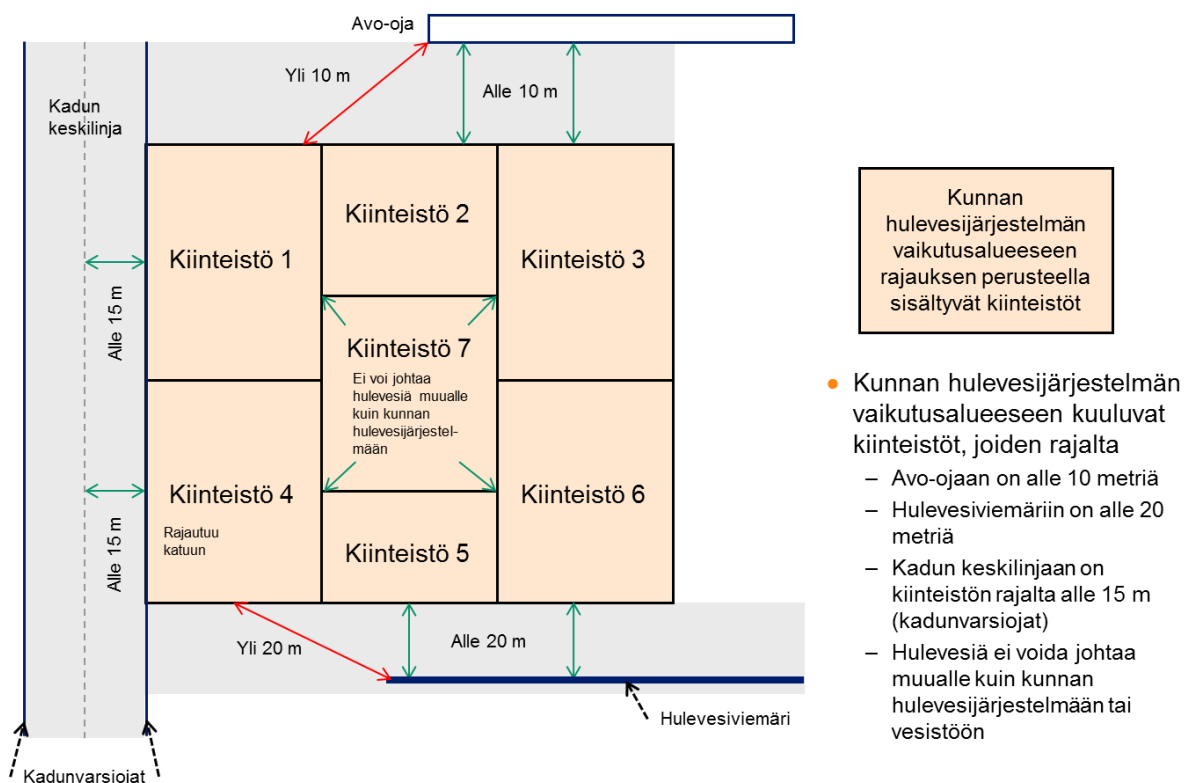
Avo-oja

Yli 10 m

Alle 10 m

Kadun keskilinja

Kiinteistö 1

Kiinteistö 2

Kiinteistö 3

Alle 15 m

Kiinteistö 7

Ei voi johtaa hulevesiä muualle kuin kunnan hulevesijärjestelmään

Kiinteistö 4

Rajautuu katuun

Kiinteistö 6

Alle 15 m

Kiinteistö 5

Yli 20 m

Alle 20 m

Hulevesiviemäri

Kadunvarsiojat

Kunnan hulevesijärjestelmän vaikutusalueeseen rajauksen perusteella sisältyvät kiinteistöt

- Kunnan hulevesijärjestelmän vaikutusalueeseen kuuluvat kiinteistöt, joiden rajalta
  – Avo-ojaan on alle 10 metriä
  – Hulevesiviemäriin on alle 20 metriä
  – Kadun keskilinjaan on kiinteistön rajalta alle 15 m (kadunvarsiojat)
  – Hulevesiä ei voida johtaa muualle kuin kunnan hulevesijärjestelmään tai vesistöön